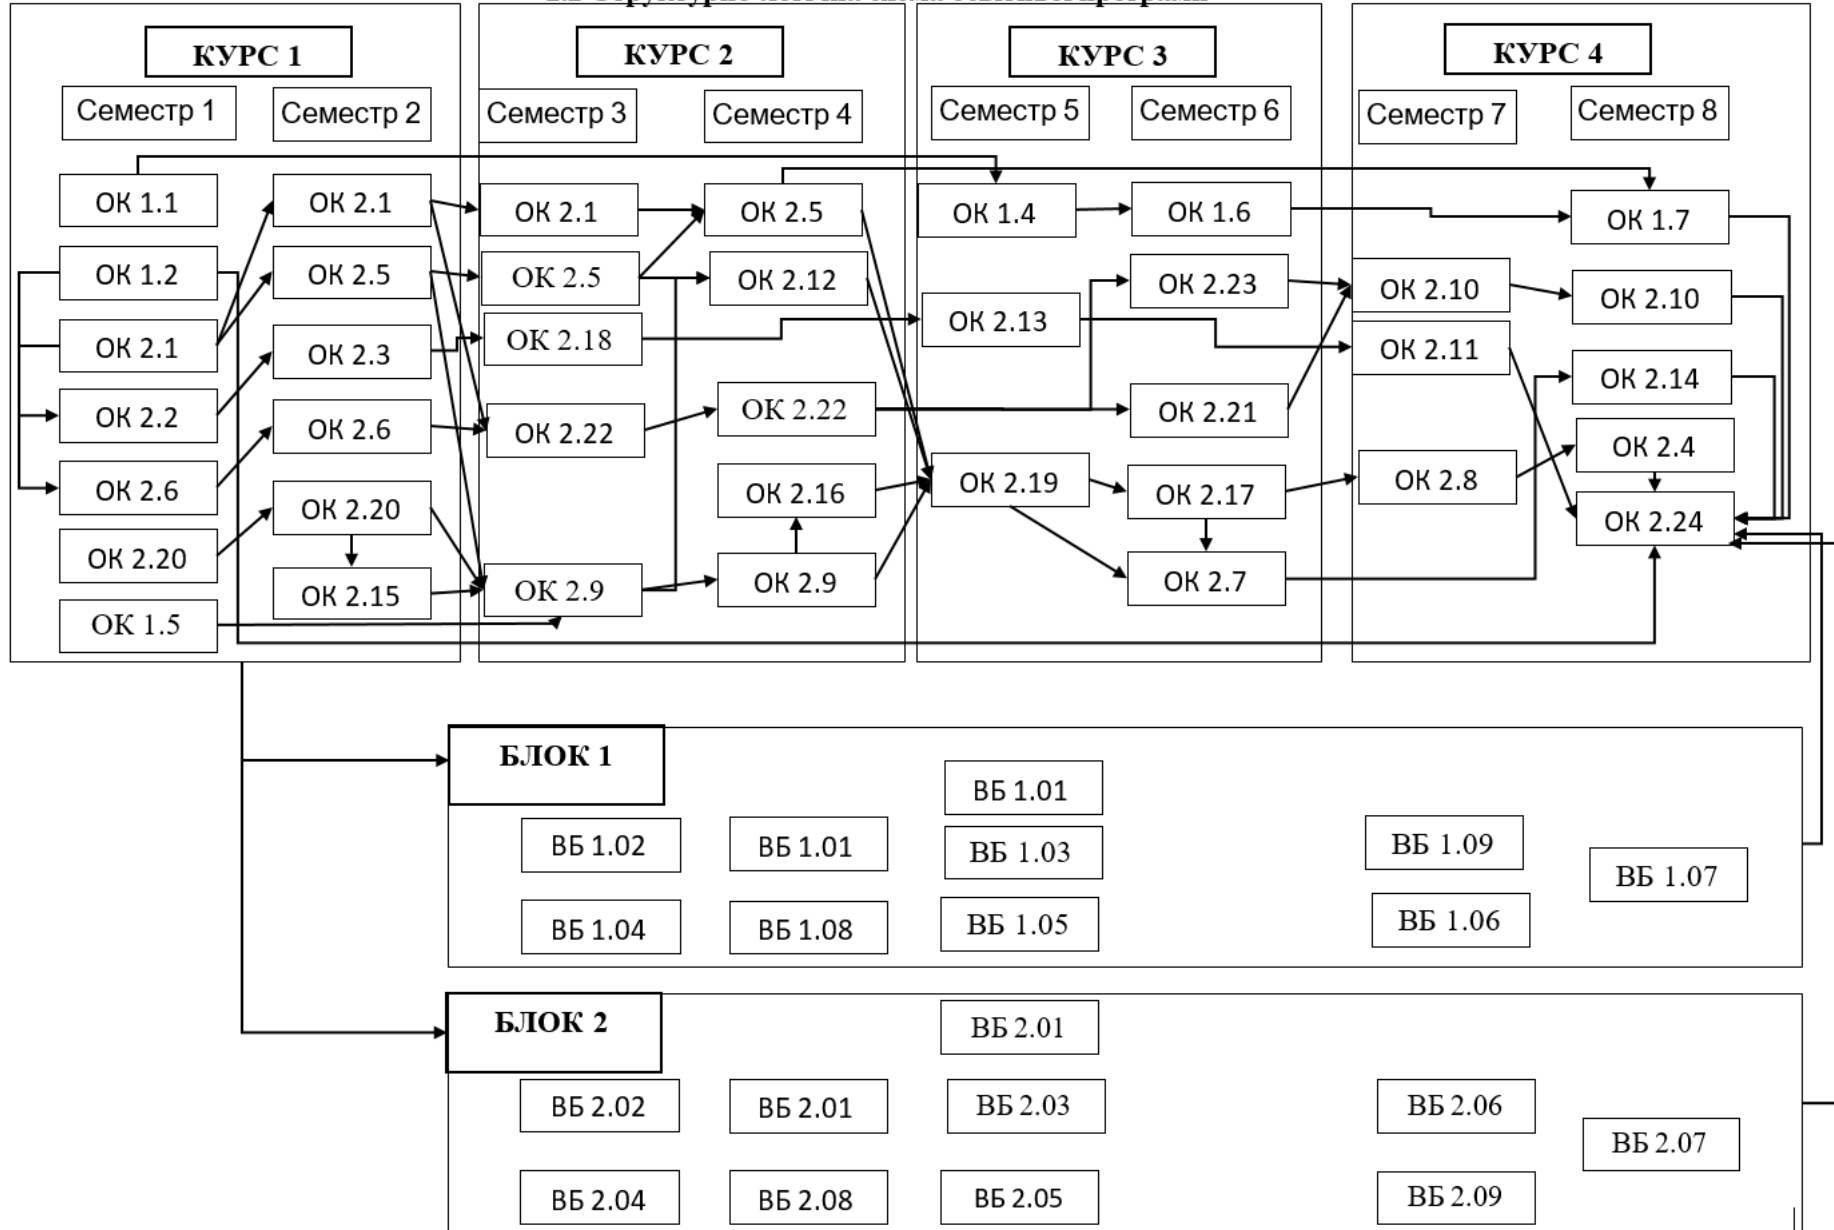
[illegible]

КУРС 1
Семестр 1
Семестр 2

КУРС 2
Семестр 3
Семестр 4

КУРС 3
Семестр 5
Семестр 6

КУРС 4
Семестр 7
Семестр 8

ОК 1.1
ОК 1.2
ОК 2.1
ОК 2.2
ОК 2.6
ОК 2.20
ОК 1.5

ОК 2.1
ОК 2.5
ОК 2.3
ОК 2.6
ОК 2.20
ОК 2.15

ОК 2.1
ОК 2.5
ОК 2.18
ОК 2.22
ОК 2.9

ОК 2.5
ОК 2.12
ОК 2.22
ОК 2.16
ОК 2.9

ОК 1.4
ОК 2.13
ОК 2.19

ОК 1.6
ОК 2.23
ОК 2.21
ОК 2.17
ОК 2.7

ОК 2.10
ОК 2.11
ОК 2.8

ОК 1.7
ОК 2.10
ОК 2.14
ОК 2.4
ОК 2.24

БЛОК 1
ВБ 1.01
ВБ 1.02
ВБ 1.01
ВБ 1.03
ВБ 1.09
ВБ 1.07
ВБ 1.04
ВБ 1.08
ВБ 1.05
ВБ 1.06

БЛОК 2
ВБ 2.01
ВБ 2.02
ВБ 2.01
ВБ 2.03
ВБ 2.06
ВБ 2.07
ВБ 2.04
ВБ 2.08
ВБ 2.05
ВБ 2.09